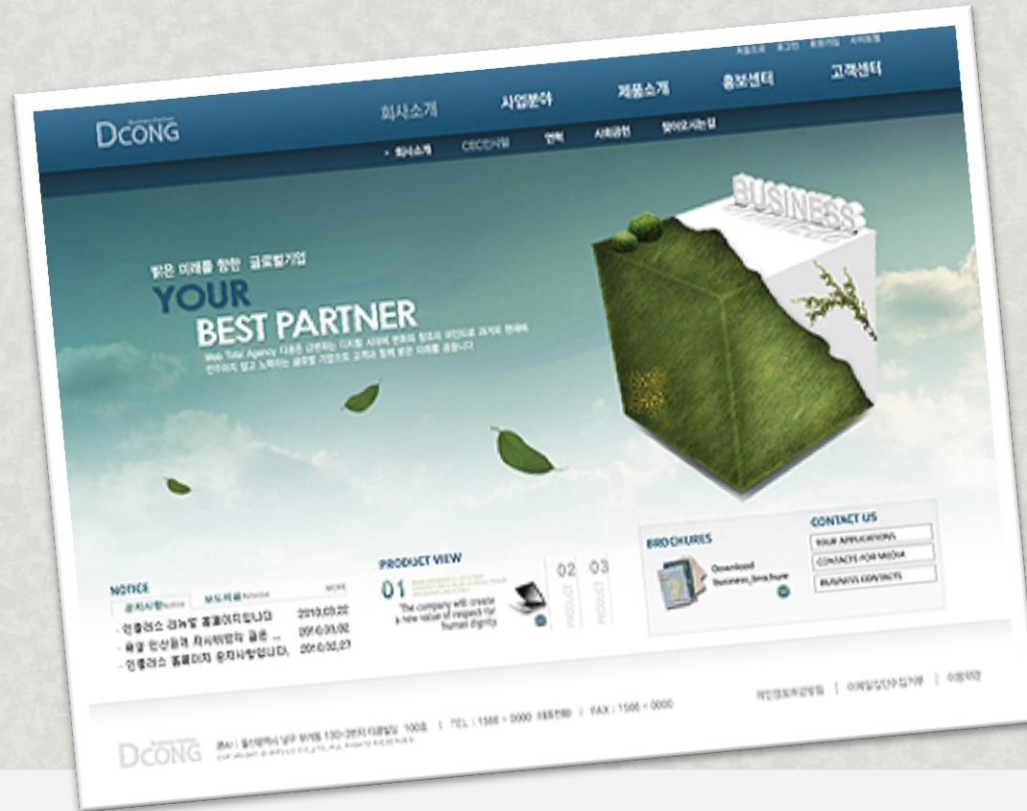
DCONG

회사소개 사업분야 제품소개 홍보센터 고객센터

· 회사소개 CEO인사말 연혁 사회공헌 찾아오시는길

BUSINESS

밝은 미래를 향한 글로벌기업

YOUR
BEST PARTNER

Web Total Agency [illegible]

NOTICE
공지사항 보도자료 MORE
· 인클러스 리뉴얼 홈페이지입니다 2010.03.02
· 욕설 인신공격 자제바랍니다 글은 ... 2010.03.02
· 인클러스 홈페이지 공지사항입니다. 2010.02.27

PRODUCT VIEW
01
The company will create a new value of respect for human dignity.
02 03

BROCHURES
Download business_brochure

CONTACT US
YOUR APPLICATIONS
CONTACTS FOR MEDIA
BUSINESS CONTACTS

개인정보취급방침 | 이메일무단수집거부 | 이용약관

DCONG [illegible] TEL : 1588 - 0000 FAX : 1588 - 0000